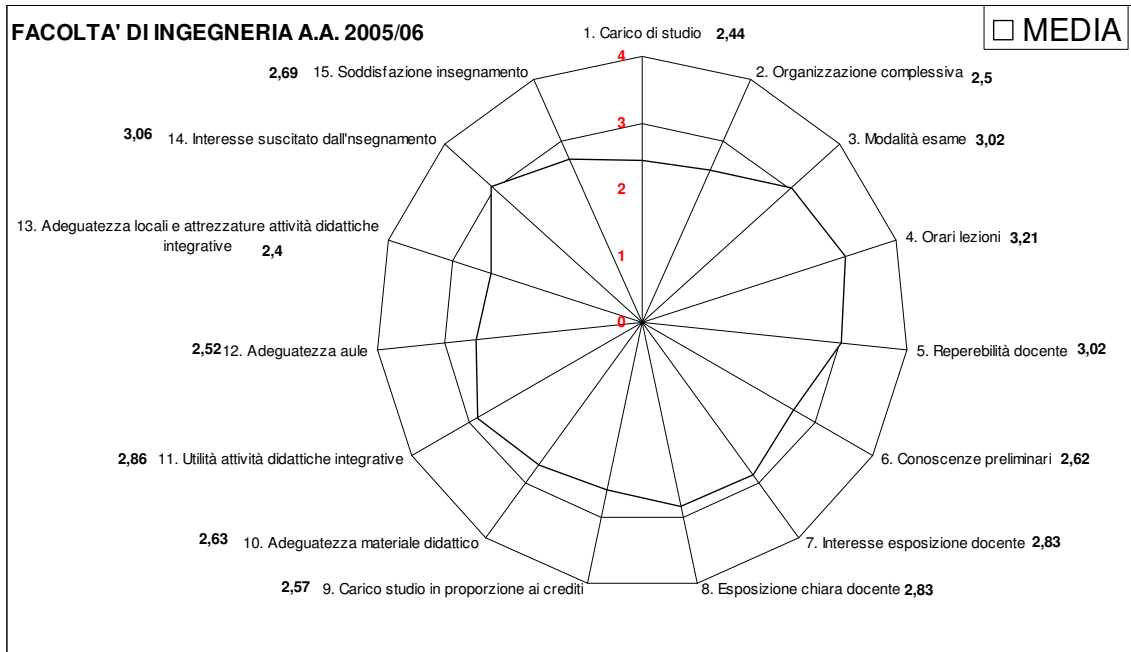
FACOLTA' DI INGEGNERIA A.A. 2005/06

MEDIA

1. Carico di studio 2,44

4

3

2

1

0

2. Organizzazione complessiva 2,5

3. Modalità esame 3,02

4. Orari lezioni 3,21

5. Reperebilità docente 3,02

6. Conoscenze preliminari 2,62

7. Interesse esposizione docente 2,83

8. Esposizione chiara docente 2,83

2,57 9. Carico studio in proporzione ai crediti

2,63 10. Adeguatezza materiale didattico

2,86 11. Utilità attività didattiche integrative

2,52 12. Adeguatezza aule

13. Adeguatezza locali e attrezzature attività didattiche integrative 2,4

3,06 14. Interesse suscitato dall'nsegnamento

2,69 15. Soddisfazione insegnamento